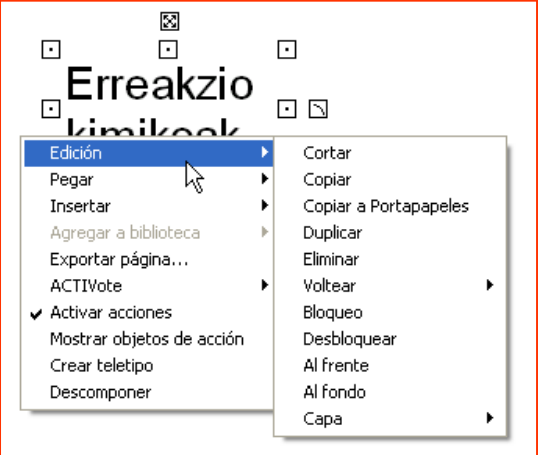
Erreakzio
kimikoak

Edición
Pegar
Insertar
Agregar a biblioteca
Exportar página...
ACTIVote
Activar acciones
Mostrar objetos de acción
Crear teletipo
Descomponer

Cortar
Copiar
Copiar a Portapapeles
Duplicar
Eliminar
Voltear
Bloqueo
Desbloquear
Al frente
Al fondo
Capa